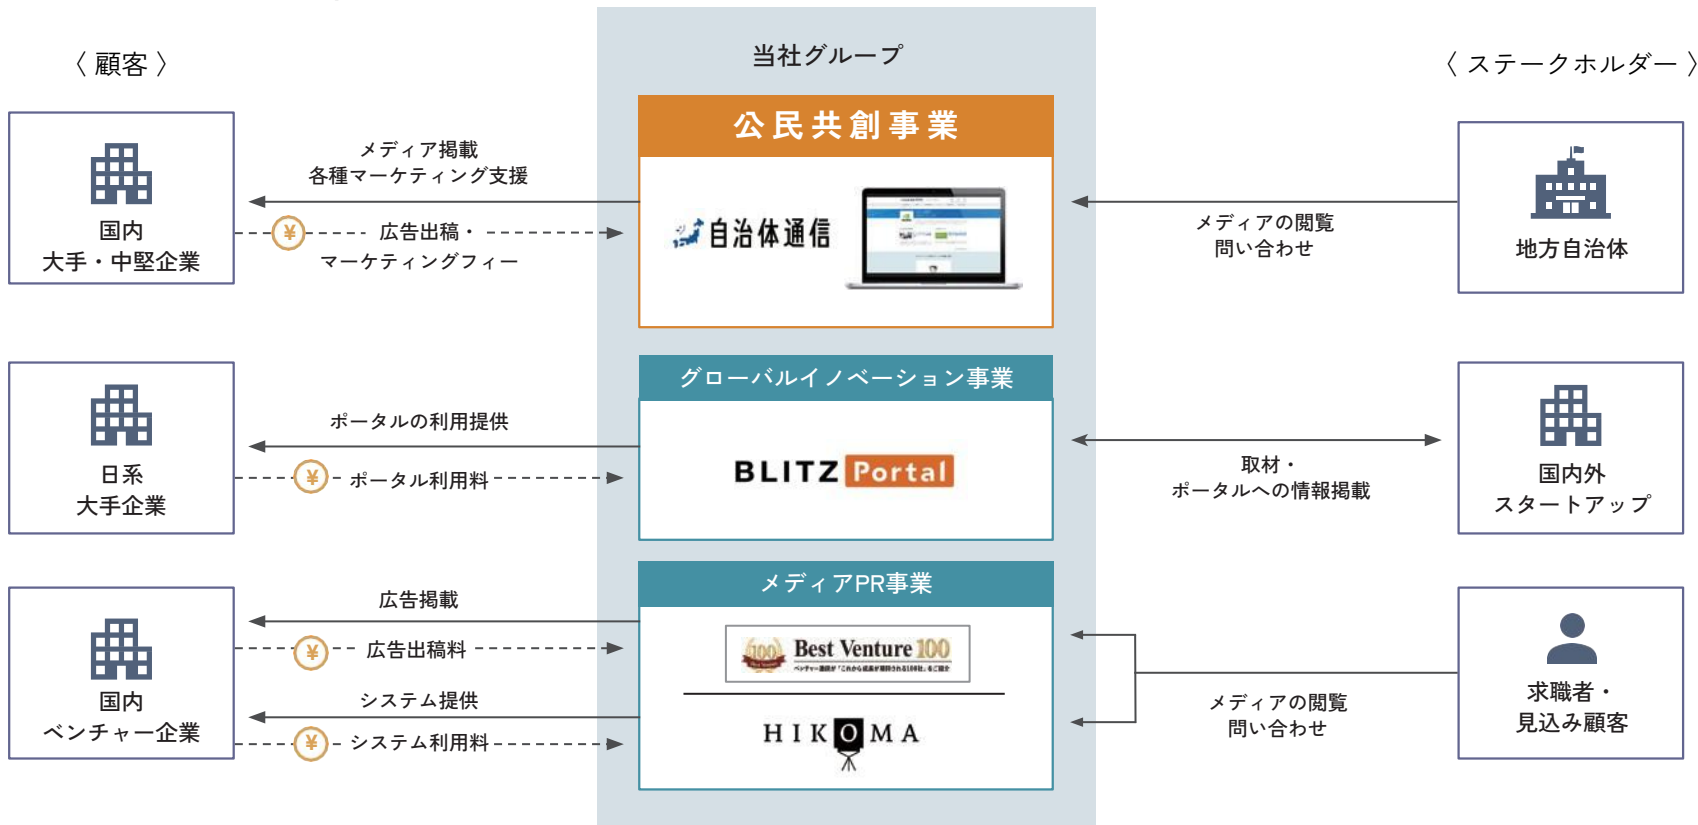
〈 顧客 〉

当社グループ

〈 ステークホルダー 〉

公民共創事業

国内
大手・中堅企業

メディア掲載
各種マーケティング支援

¥ 広告出稿・
マーケティングフィー

自治体通信

メディアの閲覧
問い合わせ

地方自治体

グローバルイノベーション事業

日系
大手企業

ポータルの利用提供

¥ ポータル利用料

BLITZ Portal

取材・
ポータルへの情報掲載

国内外
スタートアップ

メディアPR事業

国内
ベンチャー企業

広告掲載

¥ 広告出稿料

システム提供

¥ システム利用料

Best Venture 100

HIKOMA

メディアの閲覧
問い合わせ

求職者・
見込み顧客